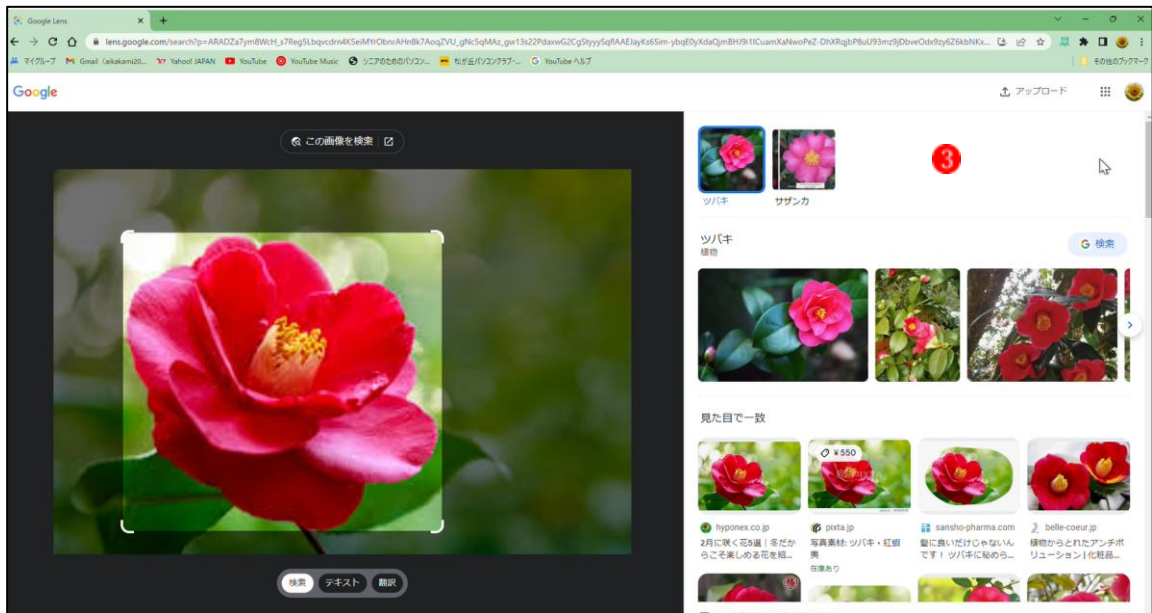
Google Lens
lens.google.com/search?p=ARADZa7ym8WcH_s7Reg5Lbqvcdrn4K5eiMYrObnrAHn8k7AoqZVU_gNc5qMAz_gw13s22PdaxwG2CgStyyySqflAAEJayKs6Sim-ybqE0yXdaQjmBHJ9i1lCuamXaNwoPeZ-DhXRqjbP8uU93mz9jDbveOdx9zy6Z6kbNKx...
マイグループ Gmail (aikakami20... Yahoo! JAPAN YouTube YouTube Music シニアのためのパソコン... ねが丘パソコンクラブ-... YouTube ヘルプ
その他のブックマーク

Google
アップロード

この画像を検索

3

ツバキ
サザンカ

ツバキ
植物
検索

見た目で一致

¥550

hyponex.co.jp
2月に咲く花5選｜冬だからこそ楽しめる花を紹...

pixta.jp
写真素材: ツバキ・紅侘助
在庫あり

sansho-pharma.com
髪に良いだけじゃないんです！ ツバキに秘める...

belle-coeur.jp
植物からとれたアンチポリューション｜化粧品...

検索 テキスト 翻訳